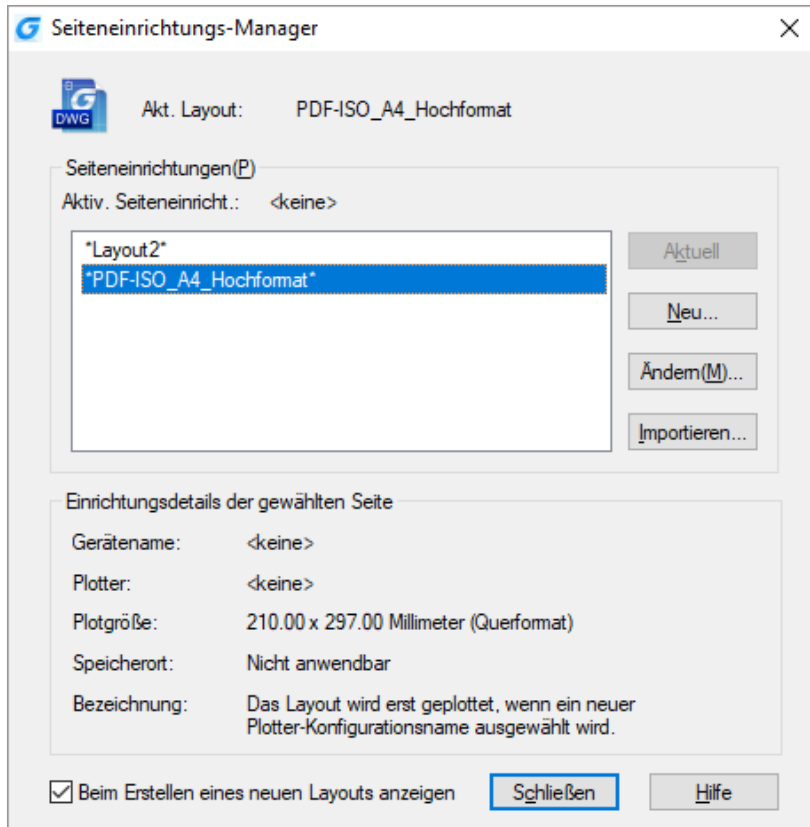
Seiteneinrichtungs-Manager

DWG

Akt. Layout: PDF-ISO_A4_Hochformat

Seiteneinrichtungen(P)

Aktiv. Seiteneinricht.: <keine>

*Layout2*
*PDF-ISO_A4_Hochformat*

Aktuell

Neu...

Ändern(M)...

Importieren...

Einrichtungsdetails der gewählten Seite

Gerätename: <keine>

Plotter: <keine>

Plotgröße: 210.00 x 297.00 Millimeter (Querformat)

Speicherort: Nicht anwendbar

Bezeichnung: Das Layout wird erst geplottet, wenn ein neuer Plotter-Konfigurationsname ausgewählt wird.

Beim Erstellen eines neuen Layouts anzeigen

Schließen

Hilfe